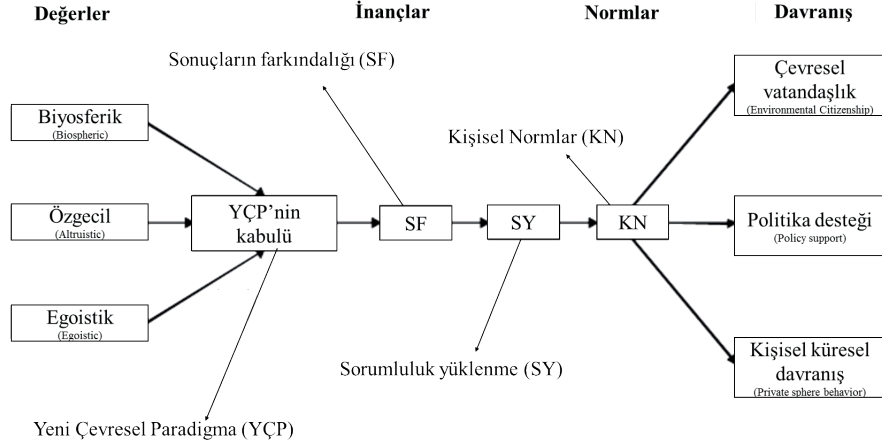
Değerler

İnançlar

Normlar

Davranış

Sonuçların farkındalığı (SF)

Biyosferik
(Biospheric)

Özgecil
(Altruistic)

Egoistik
(Egoistic)

YÇP'nin kabulü

SF

SY

KN

Kişisel Normlar (KN)

Çevresel vatandaşlık
(Environmental Citizenship)

Politika desteği
(Policy support)

Kişisel küresel davranış
(Private sphere behavior)

Sorumluluk yüklenme (SY)

Yeni Çevresel Paradigma (YÇP)